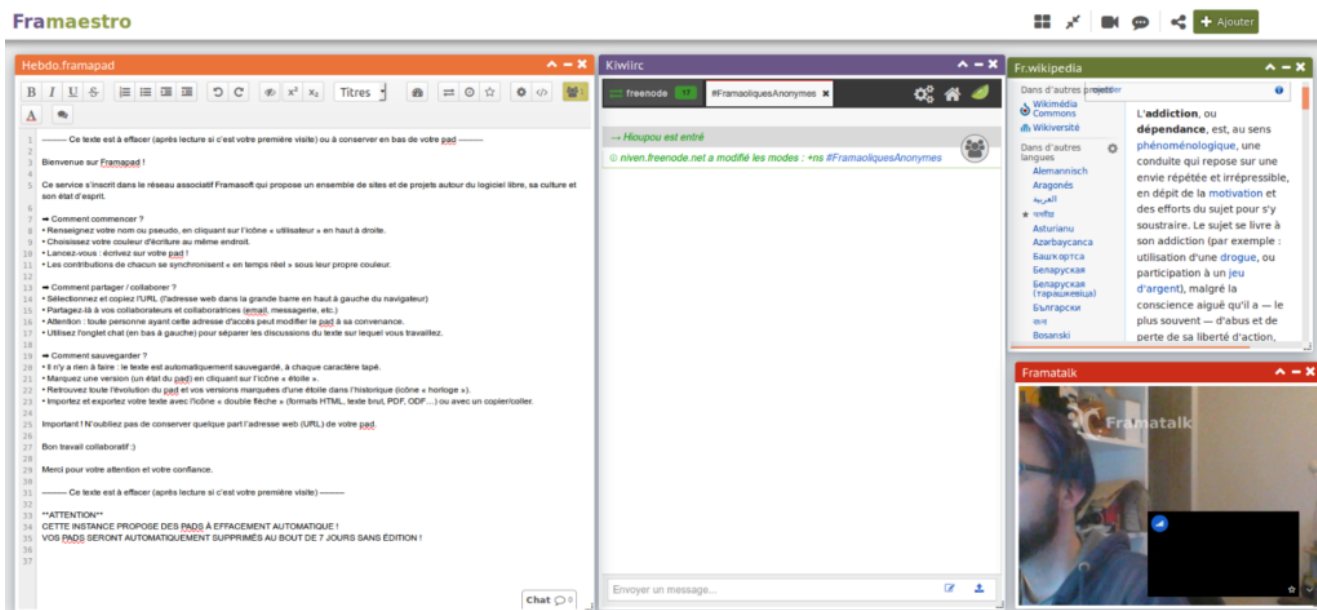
Framaestro

Ajouter

Hebdo.framapad

B I U S

Titres

A

1 ——— Ce texte est à effacer (après lecture si c'est votre première visite) ou à conserver en bas de votre pad ———
2
3 Bienvenue sur Framapad !
4
5 Ce service s'inscrit dans le réseau associatif Framasoft qui propose un ensemble de sites et de projets autour du logiciel libre, sa culture et son état d'esprit.
6
7 ➡ Comment commencer ?
8 • Renseignez votre nom ou pseudo, en cliquant sur l'icône « utilisateur » en haut à droite.
9 • Choisissez votre couleur d'écriture au même endroit.
10 • Lancez-vous : écrivez sur votre pad !
11 • Les contributions de chacun se synchronisent « en temps réel » sous leur propre couleur.
12
13 ➡ Comment partager / collaborer ?
14 • Sélectionnez et copiez l'URL (l'adresse web dans la grande barre en haut à gauche du navigateur)
15 • Partagez-là à vos collaborateurs et collaboratrices (email, messagerie, etc.)
16 • Attention : toute personne ayant cette adresse d'accès peut modifier le pad à sa convenance.
17 • Utilisez l'onglet chat (en bas à gauche) pour séparer les discussions du texte sur lequel vous travaillez.
18
19 ➡ Comment sauvegarder ?
20 • Il n'y a rien à faire : le texte est automatiquement sauvegardé, à chaque caractère tapé.
21 • Marquez une version (un état du pad) en cliquant sur l'icône « étoile ».
22 • Retrouvez toute l'évolution du pad et vos versions marquées d'une étoile dans l'historique (icône « horloge »).
23 • Importez et exportez votre texte avec l'icône « double flèche » (formats HTML, texte brut, PDF, ODF…) ou avec un copier/coller.
24
25 Important ! N'oubliez pas de conserver quelque part l'adresse web (URL) de votre pad.
26
27 Bon travail collaboratif :)
28
29 Merci pour votre attention et votre confiance.
30
31 ——— Ce texte est à effacer (après lecture si c'est votre première visite) ———
32
33 **ATTENTION**
34 CETTE INSTANCE PROPOSE DES PADS À EFFACEMENT AUTOMATIQUE !
35 VOS PADS SERONT AUTOMATIQUEMENT SUPPRIMÉS AU BOUT DE 7 JOURS SANS ÉDITION !
36
37

Chat 0

Kiwiirc

freenode

#FramaoliquesAnonymes

→ Hioupou est entré

niven.freenode.net a modifié les modes : +ns #FramaoliquesAnonymes

Envoyer un message...

Fr.wikipedia

Dans d'autres projets

Wikimédia Commons

Wikiversité

Dans d'autres langues

Alemannisch
Aragonés
العربية
অসমীয়া
Asturianu
Azərbaycanca
Башҡортса
Беларуская
Беларуская (тарашкевіца)
Български
বাংলা
Bosanski

L'addiction, ou dépendance, est, au sens phénoménologique, une conduite qui repose sur une envie répétée et irrépressible, en dépit de la motivation et des efforts du sujet pour s'y soustraire. Le sujet se livre à son addiction (par exemple : utilisation d'une drogue, ou participation à un jeu d'argent), malgré la conscience aiguë qu'il a — le plus souvent — d'abus et de perte de sa liberté d'action,

Framatalk

Framatalk